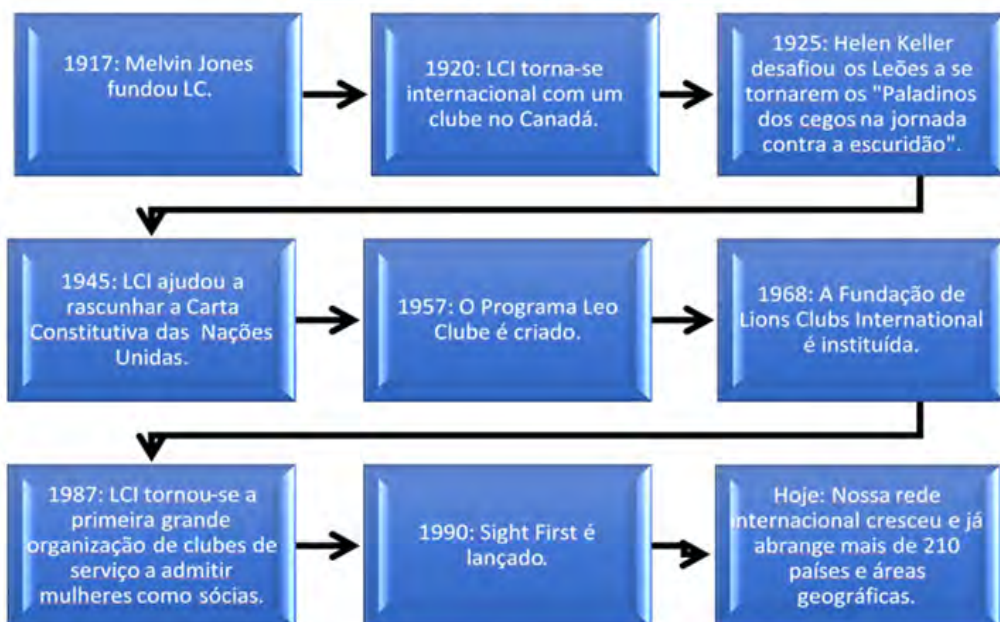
1917: Melvin Jones fundou LC.

1920: LCI torna-se internacional com um clube no Canadá.

1925: Helen Keller desafiou os Leões a se tornarem os "Paladinos dos cegos na jornada contra a escuridão".

1945: LCI ajudou a rascunhar a Carta Constitutiva das Nações Unidas.

1957: O Programa Leo Clube é criado.

1968: A Fundação de Lions Clubs International é instituída.

1987: LCI tornou-se a primeira grande organização de clubes de serviço a admitir mulheres como sócias.

1990: Sight First é lançado.

Hoje: Nossa rede internacional cresceu e já abrange mais de 210 países e áreas geográficas.